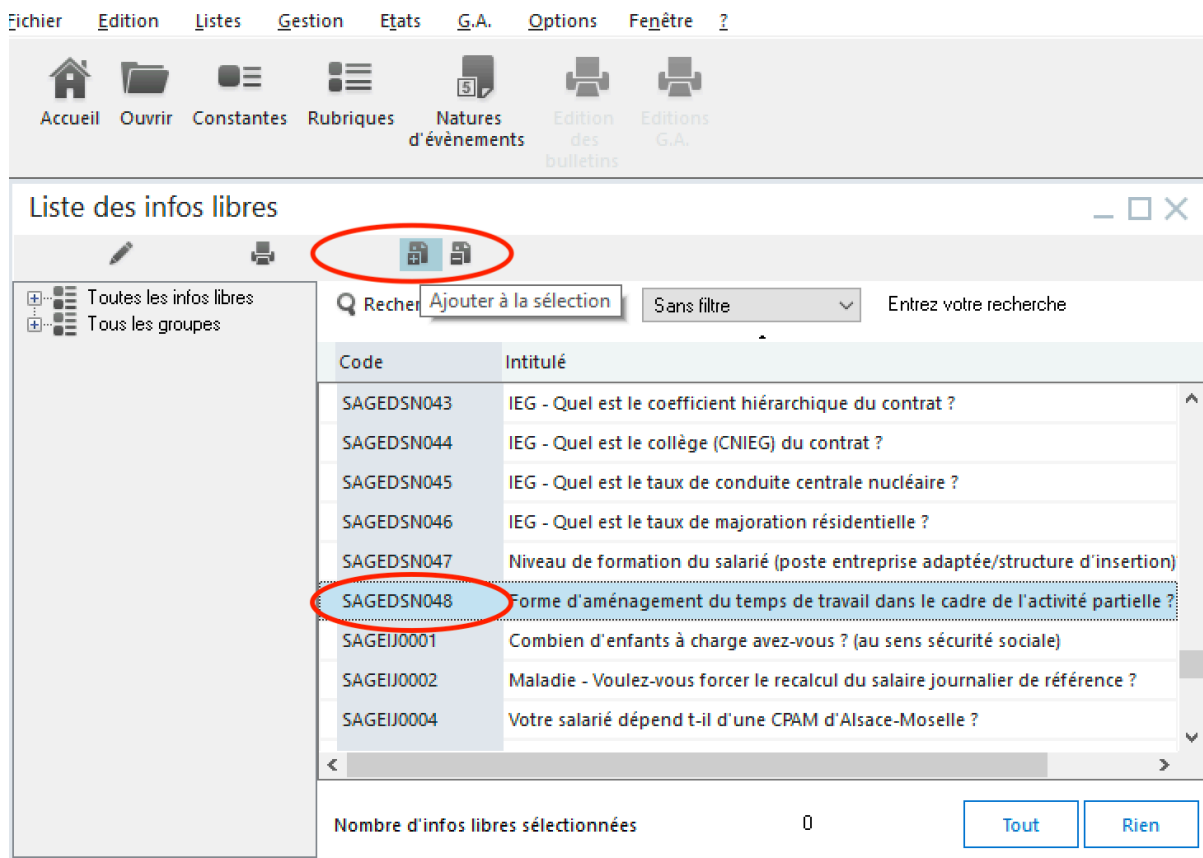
Fichier Edition Listes Gestion Etats G.A. Options Fenêtre ?

Accueil Ouvrir Constantes Rubriques Natures d'évènements Edition des bulletins Editions G.A.

Liste des infos libres

Toutes les infos libres
Tous les groupes

Recher Ajouter à la sélection Sans filtre Entrez votre recherche

| Code | Intitulé |
|---|---|
| SAGEDSN043 | IEG - Quel est le coefficient hiérarchique du contrat ? |
| SAGEDSN044 | IEG - Quel est le collège (CNIEG) du contrat ? |
| SAGEDSN045 | IEG - Quel est le taux de conduite centrale nucléaire ? |
| SAGEDSN046 | IEG - Quel est le taux de majoration résidentielle ? |
| SAGEDSN047 | Niveau de formation du salarié (poste entreprise adaptée/structure d'insertion) |
| SAGEDSN048 | Forme d'aménagement du temps de travail dans le cadre de l'activité partielle ? |
| SAGEIJ0001 | Combien d'enfants à charge avez-vous ? (au sens sécurité sociale) |
| SAGEIJ0002 | Maladie - Voulez-vous forcer le recalcul du salaire journalier de référence ? |
| SAGEIJ0004 | Votre salarié dépend t-il d'une CPAM d'Alsace-Moselle ? |

Nombre d'infos libres sélectionnées 0

Tout Rien